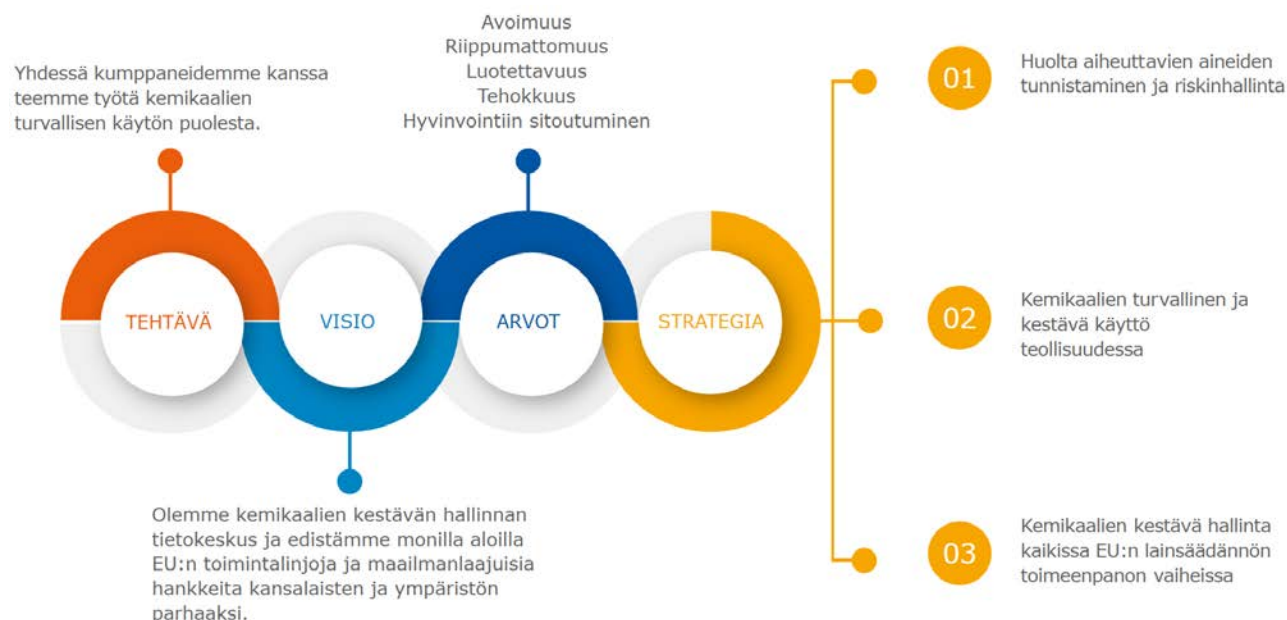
Yhdessä kumppaneidemme kanssa teemme työtä kemikaalien turvallisen käytön puolesta.

Avoimuus
Riippumattomuus
Luotettavuus
Tehokkuus
Hyvinvointiin sitoutuminen

TEHTÄVÄ

VISIO

ARVOT

STRATEGIA

Olemme kemikaalien kestävän hallinnan tietokeskus ja edistämme monilla aloilla EU:n toimintalinjoja ja maailmanlaajuisia hankkeita kansalaisten ja ympäristön parhaaksi.

01 Huolta aiheuttavien aineiden tunnistaminen ja riskinhallinta

02 Kemikaalien turvallinen ja kestävä käyttö teollisuudessa

03 Kemikaalien kestävä hallinta kaikissa EU:n lainsäädännön toimeenpanon vaiheissa